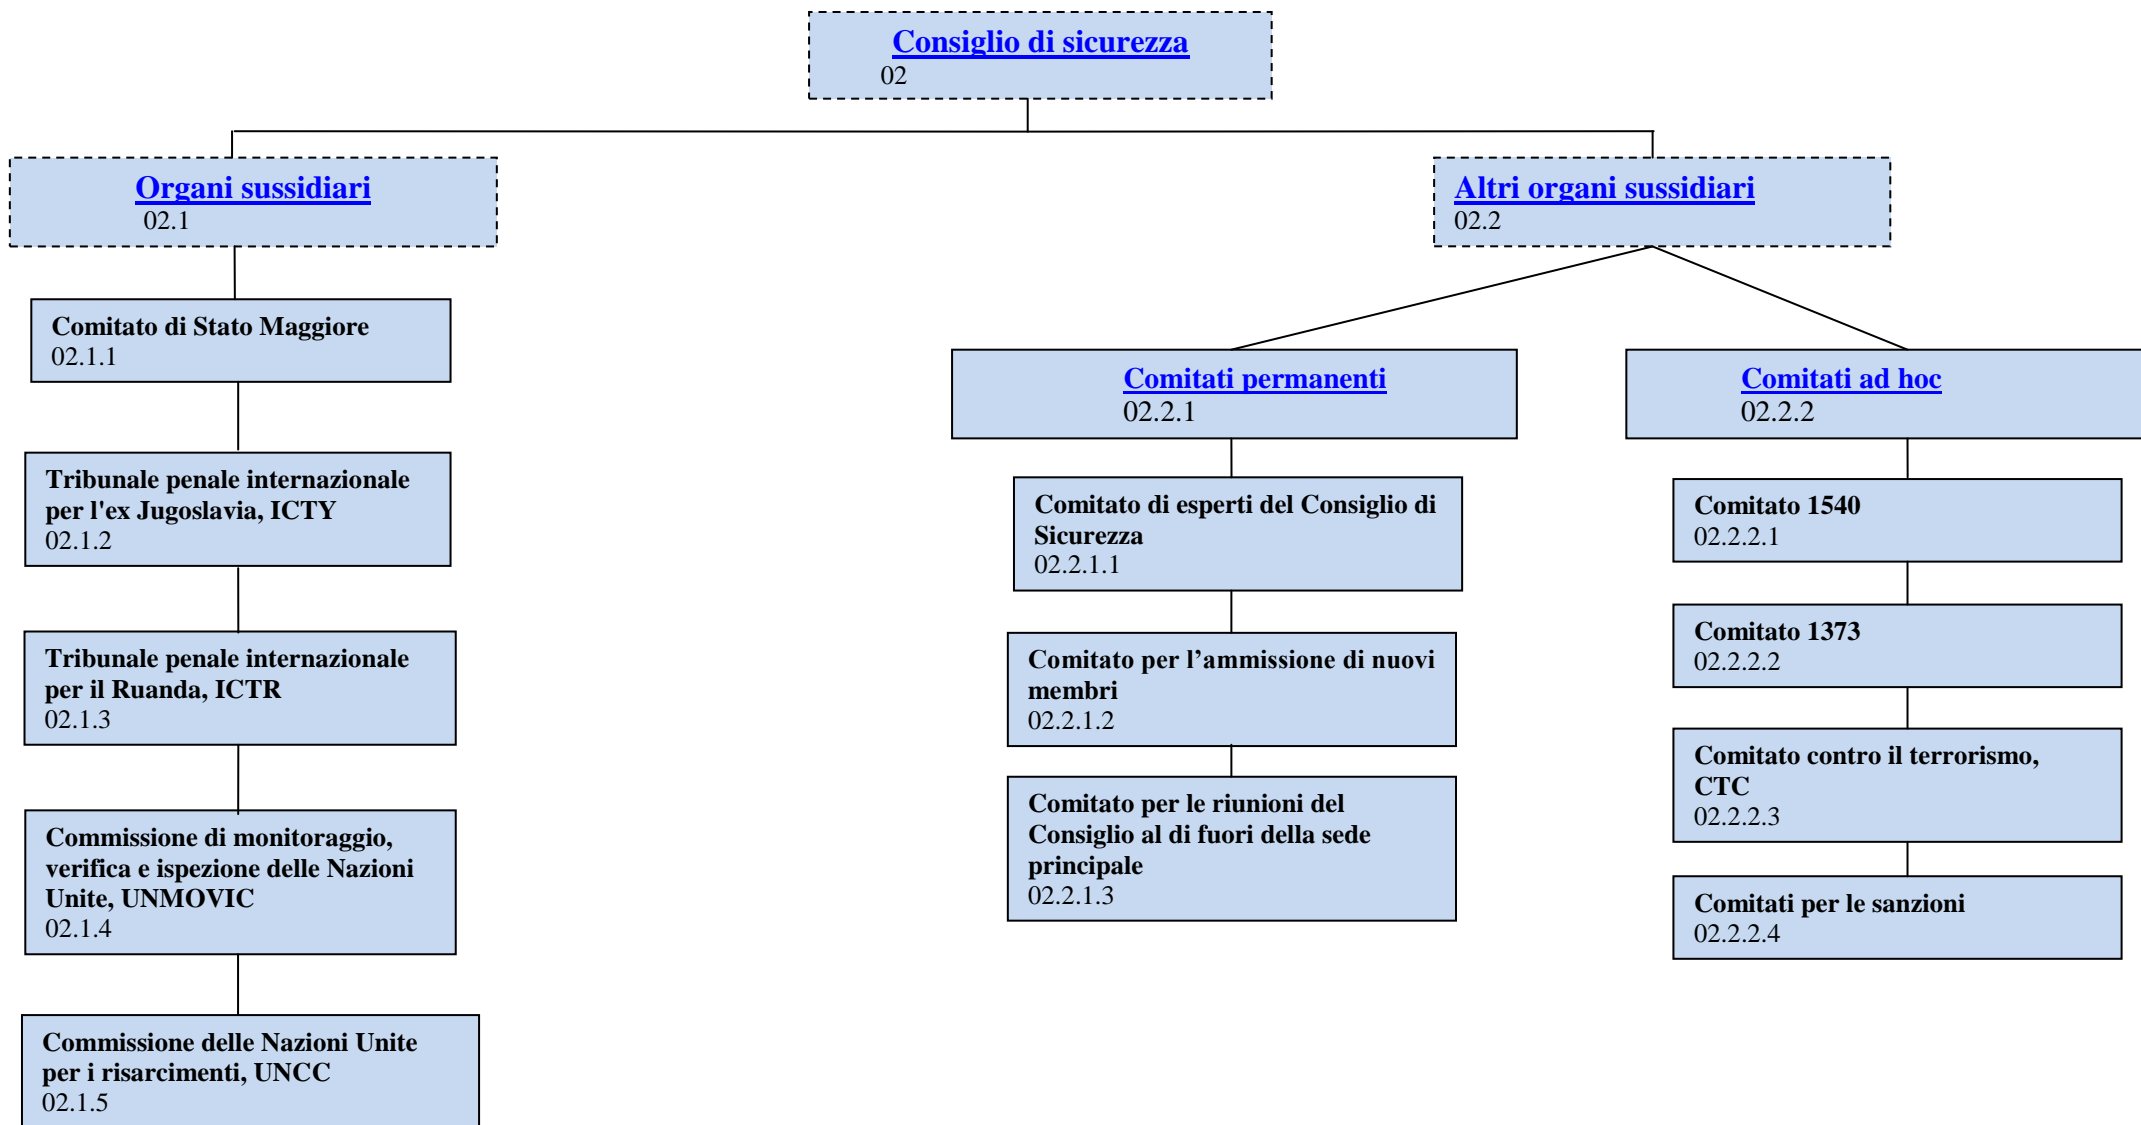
Consiglio di sicurezza
02

Organi sussidiari
02.1

Comitato di Stato Maggiore
02.1.1

Tribunale penale internazionale per l'ex Jugoslavia, ICTY
02.1.2

Tribunale penale internazionale per il Ruanda, ICTR
02.1.3

Commissione di monitoraggio, verifica e ispezione delle Nazioni Unite, UNMOVIC
02.1.4

Commissione delle Nazioni Unite per i risarcimenti, UNCC
02.1.5

Altri organi sussidiari
02.2

Comitati permanenti
02.2.1

Comitato di esperti del Consiglio di Sicurezza
02.2.1.1

Comitato per l'ammissione di nuovi membri
02.2.1.2

Comitato per le riunioni del Consiglio al di fuori della sede principale
02.2.1.3

Comitati ad hoc
02.2.2

Comitato 1540
02.2.2.1

Comitato 1373
02.2.2.2

Comitato contro il terrorismo, CTC
02.2.2.3

Comitati per le sanzioni
02.2.2.4